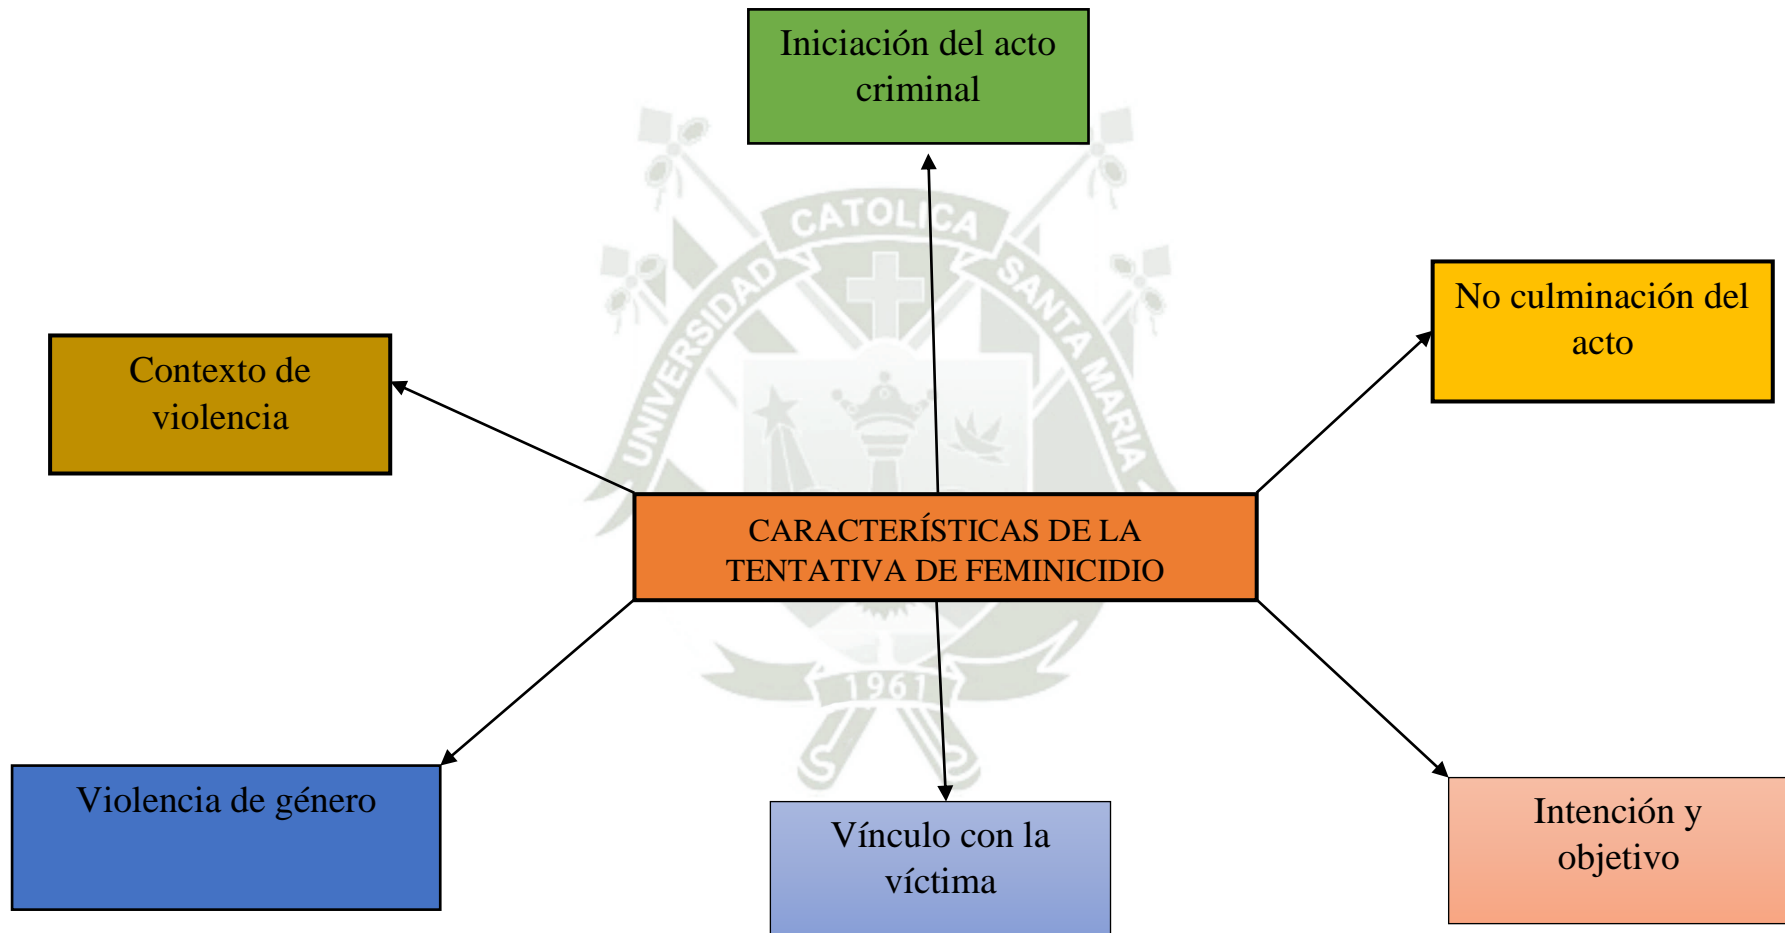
Iniciación del acto criminal

Contexto de violencia

No culminación del acto

CARACTERÍSTICAS DE LA TENTATIVA DE FEMINICIDIO

Violencia de género

Vínculo con la víctima

Intención y objetivo

UNIVERSIDAD CATOLICA SANTA MARIA 1961